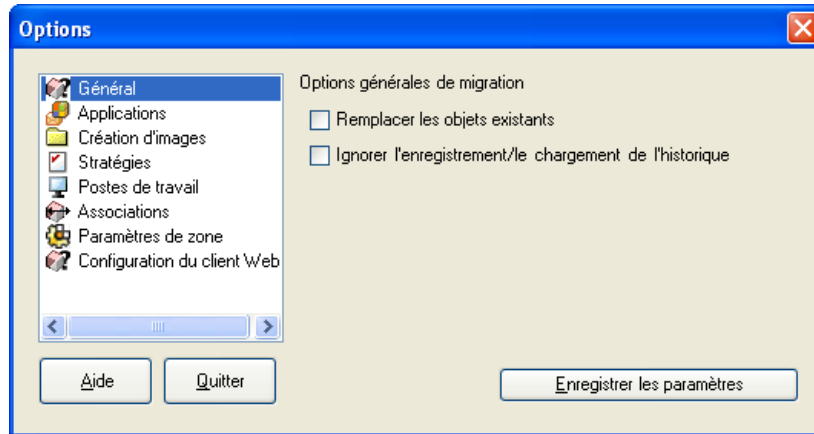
Options

Général
Applications
Création d'images
Stratégies
Postes de travail
Associations
Paramètres de zone
Configuration du client Web

Options générales de migration

Remplacer les objets existants

Ignorer l'enregistrement/le chargement de l'historique

Aide

Quitter

Enregistrer les paramètres